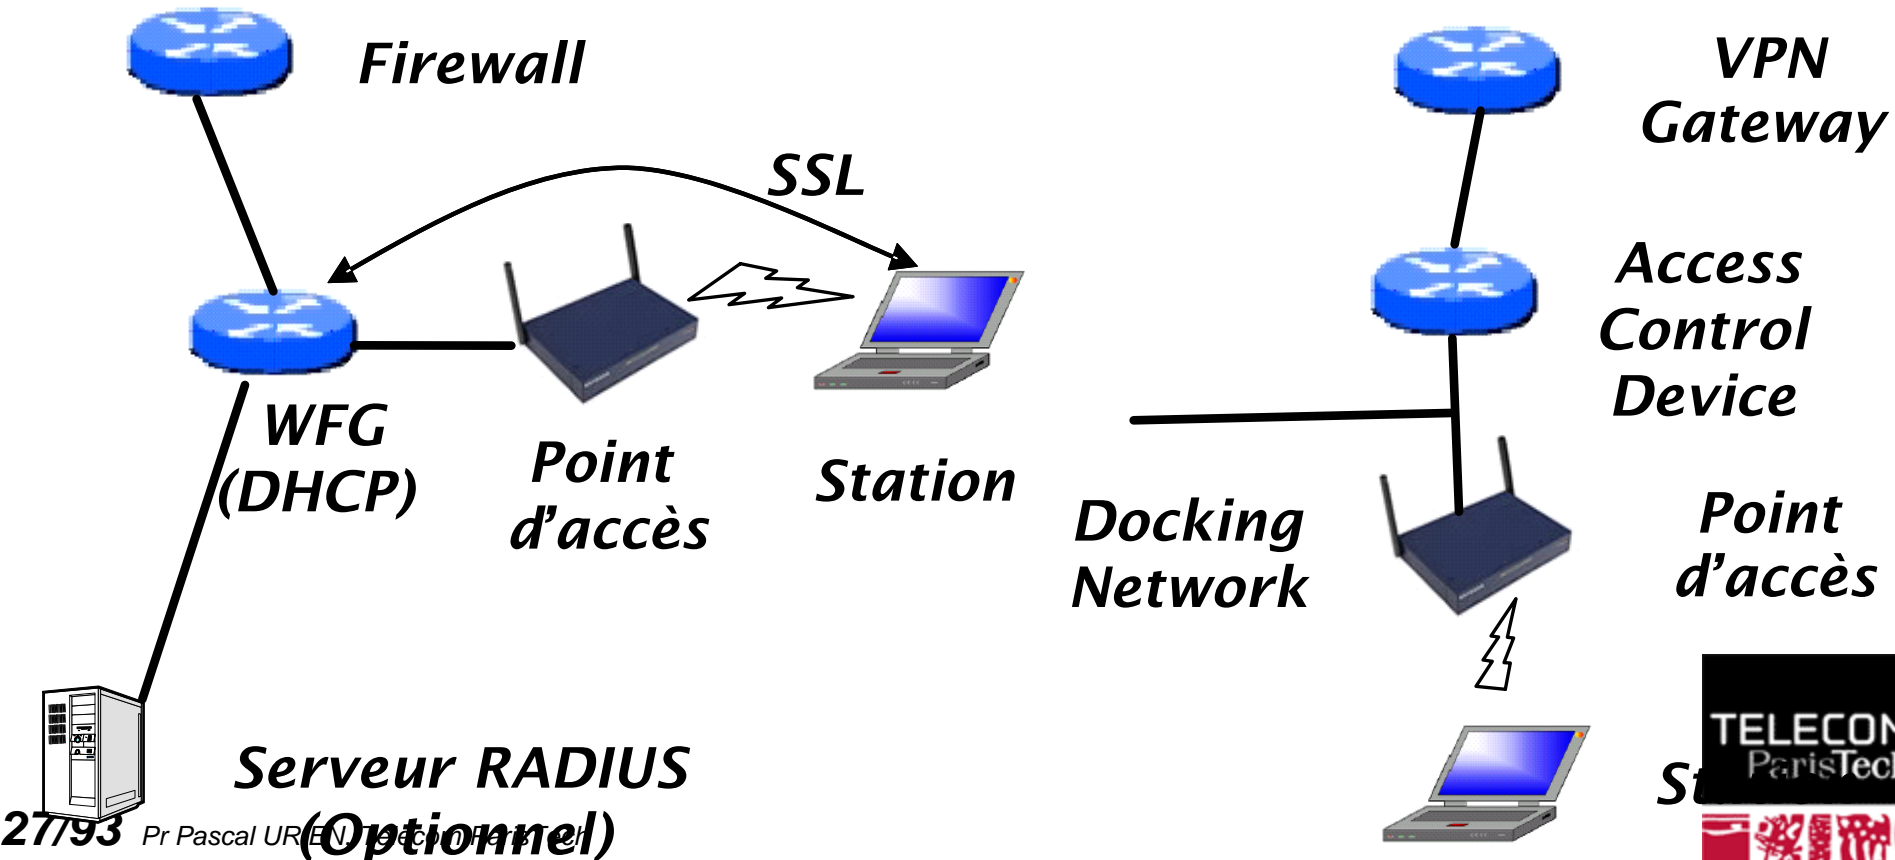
Firewall

VPN Gateway

SSL

Access Control Device

WFG (DHCP)

Point d'accès

Station

Docking Network

Point d'accès

Serveur RADIUS (Optionnel)

St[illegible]

TELECOM ParisTech

27/93 Pr Pascal URIEN, Telecom ParisTech